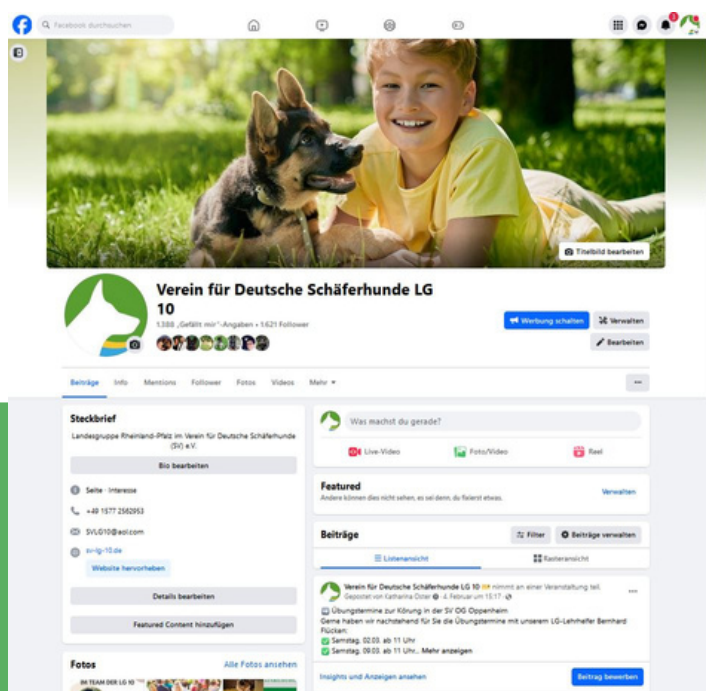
Facebook durchsuchen

Titelbild bearbeiten

Verein für Deutsche Schäferhunde LG 10

1.588 „Gefällt mir"-Angaben • 1.621 Follower

Werbung schalten
Verwalten
Bearbeiten

Beiträge Info Mentions Follower Fotos Videos Mehr

Steckbrief

Landesgruppe Rheinland-Pfalz im Verein für Deutsche Schäferhunde (SV) e.V.

Bio bearbeiten

Seite · Interesse

+49 1577 2582953

SVLG10@aol.com

sv-lg-10.de

Website hervorheben

Details bearbeiten

Featured Content hinzufügen

Fotos

Alle Fotos ansehen

Was machst du gerade?

Live-Video
Foto/Video
Reel

Featured

Andere können dies nicht sehen, es sei denn, du fixierst etwas.

Verwalten

Beiträge

Filter
Beiträge verwalten

Listenansicht
Rasteransicht

Verein für Deutsche Schäferhunde LG 10 nimmt an einer Veranstaltung teil.
Gepostet von Katharina Oster · 4. Februar um 15:17 ·

Übungstermine zur Körung in der SV OG Oppenheim
Gerne haben wir nachstehend für Sie die Übungstermine mit unserem LG-Lehrhelfer Bernhard Flücken:
Samstag, 02.03. ab 11 Uhr
Samstag, 09.03. ab 11 Uhr... Mehr anzeigen

Insights und Anzeigen ansehen

Beitrag bewerben